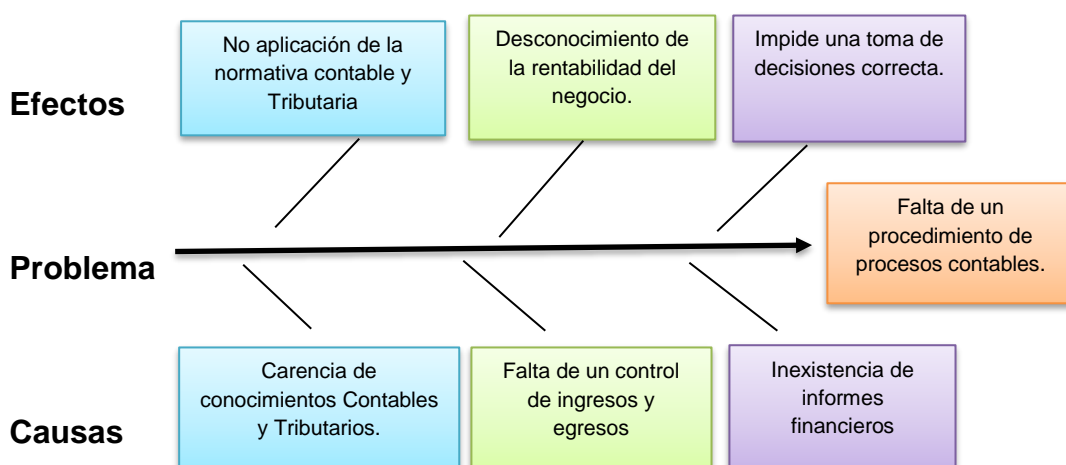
Efectos

No aplicación de la normativa contable y Tributaria

Desconocimiento de la rentabilidad del negocio.

Impide una toma de decisiones correcta.

Problema

Falta de un procedimiento de procesos contables.

Causas

Carencia de conocimientos Contables y Tributarios.

Falta de un control de ingresos y egresos

Inexistencia de informes financieros